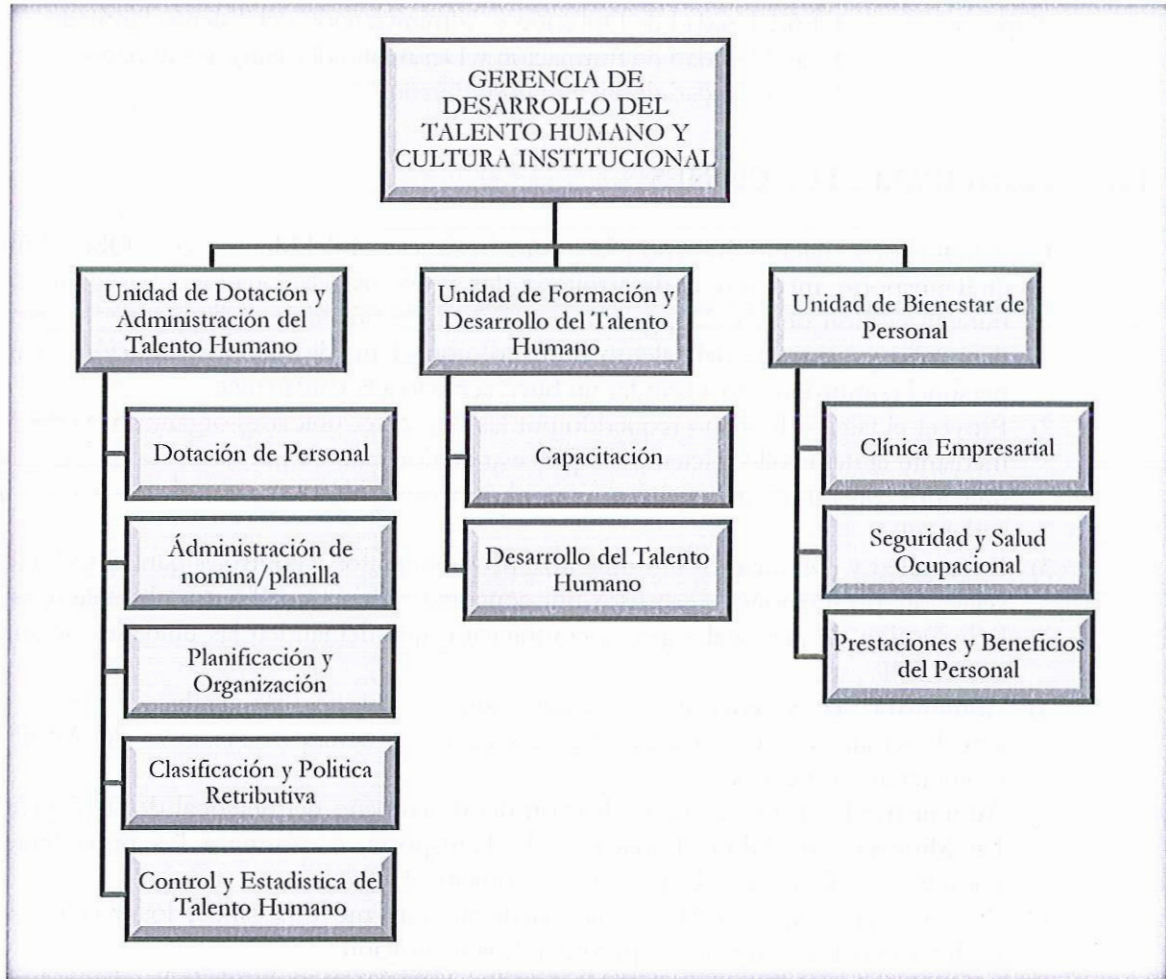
GERENCIA DE DESARROLLO DEL TALENTO HUMANO Y CULTURA INSTITUCIONAL

Unidad de Dotación y Administración del Talento Humano

Unidad de Formación y Desarrollo del Talento Humano

Unidad de Bienestar de Personal

Dotación de Personal

Ádministración de nomina/planilla

Planificación y Organización

Clasificación y Politica Retributiva

Control y Estadistica del Talento Humano

Capacitación

Desarrollo del Talento Humano

Clínica Empresarial

Seguridad y Salud Ocupacional

Prestaciones y Beneficios del Personal